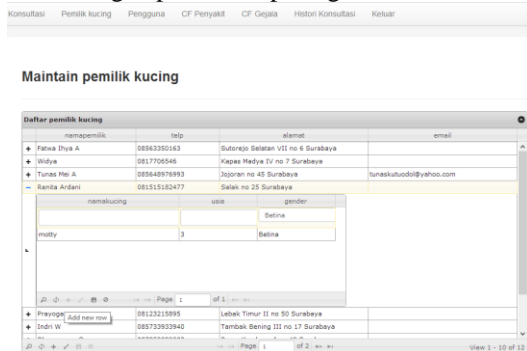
Konsultasi Pemilik kucing Pengguna CF Penyakit CF Gejala Histori Konsultasi Keluar

Maintain pemilik kucing

Daftar pemilik kucing

| | namapemilik | telp | alamat | email |
|---|---|---|---|---|
| + | Fatwa Ihya A | 08563350163 | Sutorejo Selatan VII no 6 Surabaya | |
| + | Widya | 0817706546 | Kapas Madya IV no 7 Surabaya | |
| + | Tunas Mei A | 085648976993 | Jojoran no 45 Surabaya | tunaskutuodol@yahoo.com |
| − | Ranita Ardani | 081515182477 | Salak no 25 Surabaya | |

| namakucing | usia | gender |
|---|---|---|
| | | Betina |
| motty | 3 | Betina |

Page 1 of 1

| | namapemilik | telp | alamat | email |
|---|---|---|---|---|
| + | Prayoga | 08123215895 | Lebak Timur II no 50 Surabaya | |
| + | Indri W | 085733933940 | Tambak Bening III no 17 Surabaya | |

Add new row

Page 1 of 2

View 1 - 10 of 12